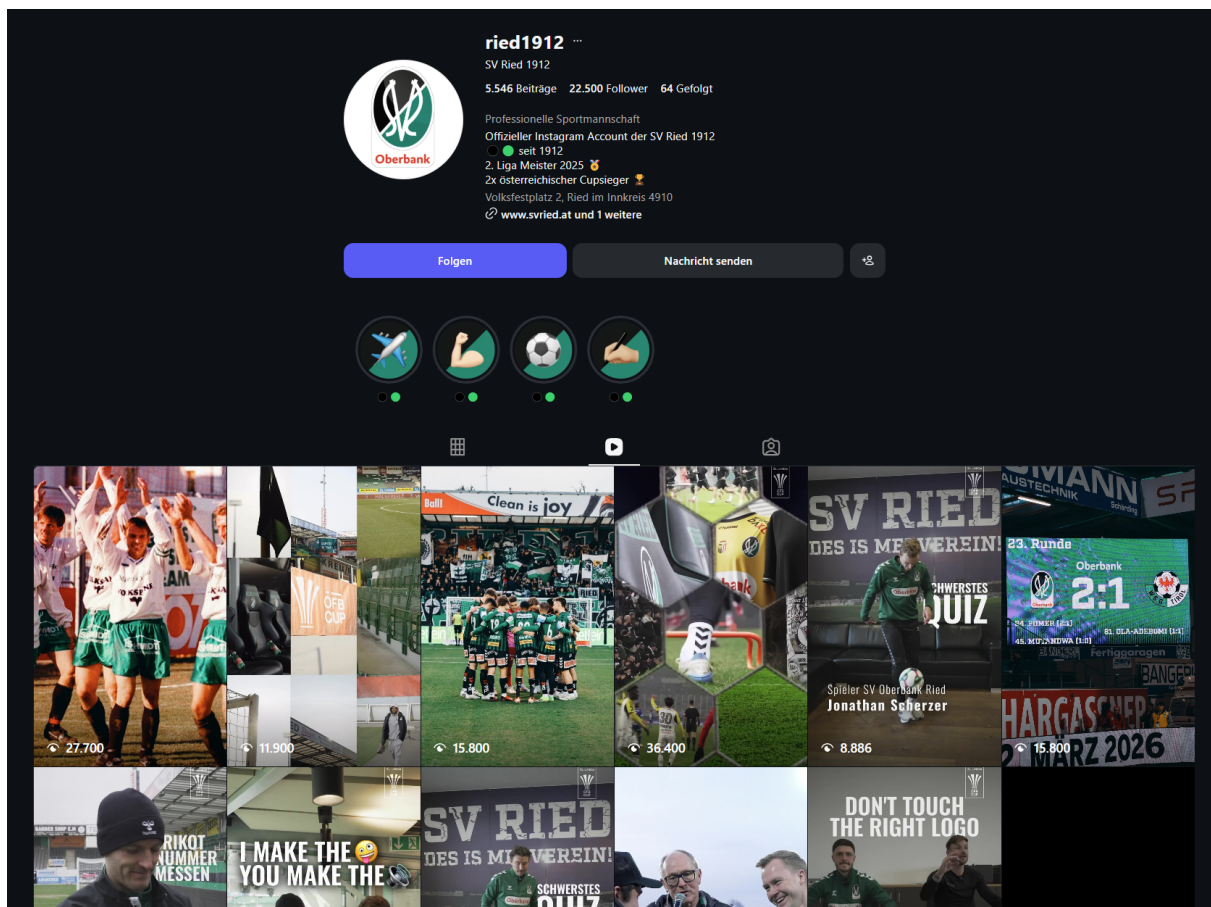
ried1912 ···
SV Ried 1912
5.546 Beiträge 22.500 Follower 64 Gefolgt

Professionelle Sportmannschaft
Offizieller Instagram Account der SV Ried 1912
⚫🟢 seit 1912
2. Liga Meister 2025 🥇
2x österreichischer Cupsieger 🏆
Volksfestplatz 2, Ried im Innkreis 4910
www.svried.at und 1 weitere

Folgen
Nachricht senden

Oberbank

27.700
11.900
Clean is joy
15.800
36.400
SV RIED
DES IS MEI VEREIN!
SCHWERSTES QUIZ
Spieler SV Oberbank Ried
Jonathan Scherzer
8.886
23. Runde
Oberbank
2:1
15.800
MÄRZ 2026
TRIKOT NUMMER MESSEN
I MAKE THE 🤪 YOU MAKE THE 🔊
SV RIED
DES IS MEI VEREIN!
SCHWERSTES QUIZ
DON'T TOUCH THE RIGHT LOGO